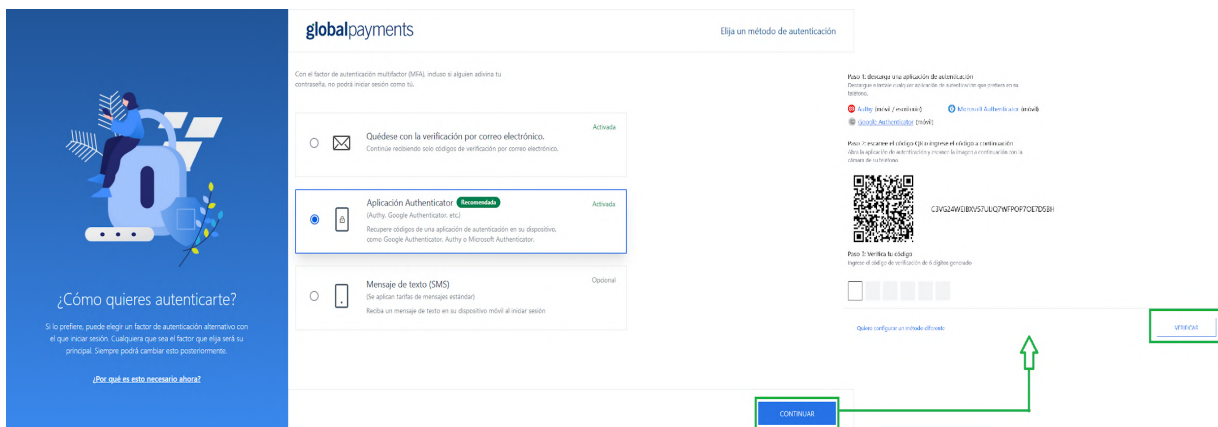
¿Cómo quieres autenticarte?

Si lo prefiere, puede elegir un factor de autenticación alternativo con el que iniciar sesión. Cualquiera que sea el factor que elija será su principal. Siempre podrá cambiar esto posteriormente.

¿Por qué es esto necesario ahora?

globalpayments

Elija un método de autenticación

Con el factor de autenticación multifactor (MFA), incluso si alguien adivina tu contraseña, no podrá iniciar sesión como tú.

Quédese con la verificación por correo electrónico.
Continúe recibiendo solo códigos de verificación por correo electrónico.
Activada

Aplicación Authenticator Recomendada
(Authy, Google Authenticator, etc.)
Recupere códigos de una aplicación de autenticación en su dispositivo, como Google Authenticator, Authy o Microsoft Authenticator.
Activada

Mensaje de texto (SMS)
(Se aplican tarifas de mensajes estándar)
Reciba un mensaje de texto en su dispositivo móvil al iniciar sesión
Opcional

CONTINUAR

Paso 1: descarga una aplicación de autenticación
Descargue e instale cualquier aplicación de autenticación que prefiera en su teléfono.
Authy (móvil / escritorio) Microsoft Authenticator (móvil)
Google Authenticator (móvil)

Paso 2: escanee el código QR o ingrese el código a continuación
Abra la aplicación de autenticación y escanee la imagen a continuación con la cámara de su teléfono.

C3VG24WDBXVS7ULIQ7WFPOF7OE7DS8H

Paso 3: Verifica tu código
Ingrese el código de verificación de 6 dígitos generado

Quiero configurar un método diferente

VERIFICAR